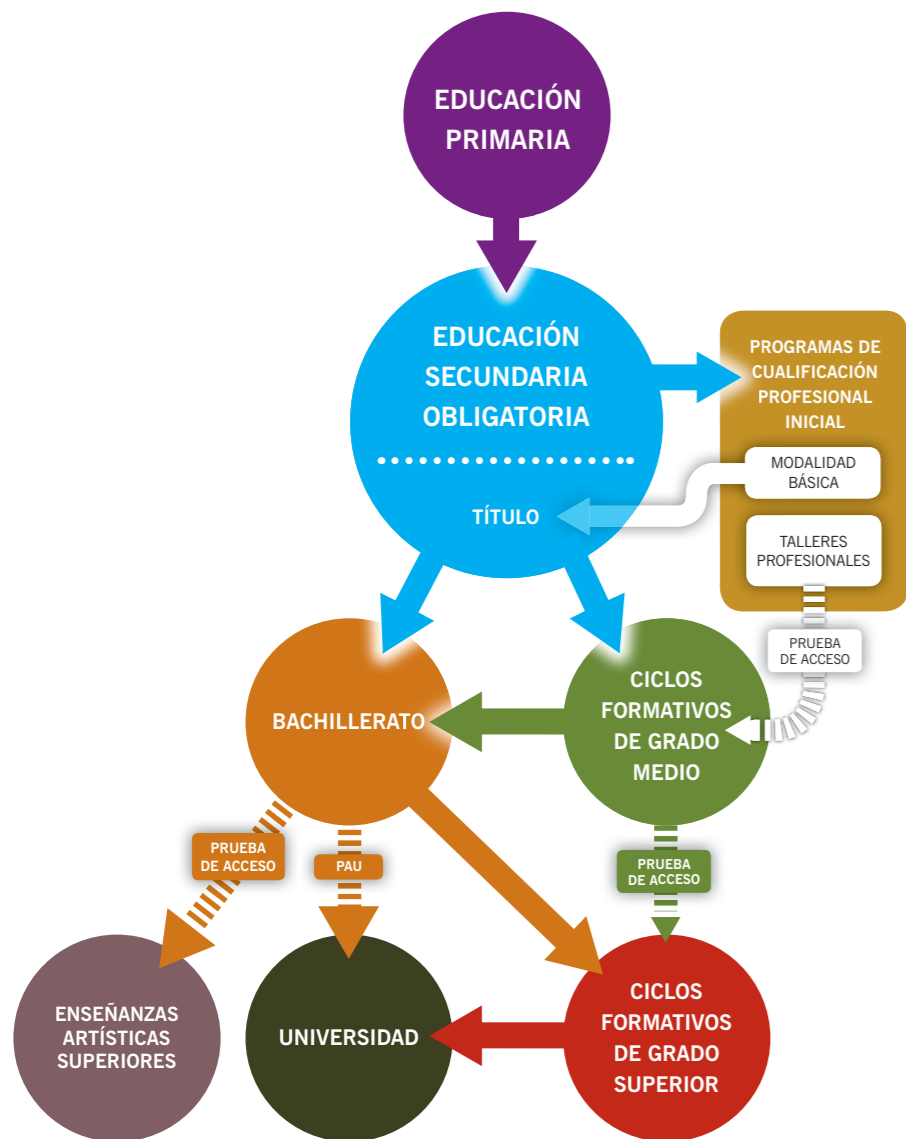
EDUCACIÓN PRIMARIA

EDUCACIÓN SECUNDARIA OBLIGATORIA

TÍTULO

PROGRAMAS DE CUALIFICACIÓN PROFESIONAL INICIAL

MODALIDAD BÁSICA

TALLERES PROFESIONALES

PRUEBA DE ACCESO

BACHILLERATO

CICLOS FORMATIVOS DE GRADO MEDIO

PRUEBA DE ACCESO

PAU

PRUEBA DE ACCESO

ENSEÑANZAS ARTÍSTICAS SUPERIORES

UNIVERSIDAD

CICLOS FORMATIVOS DE GRADO SUPERIOR